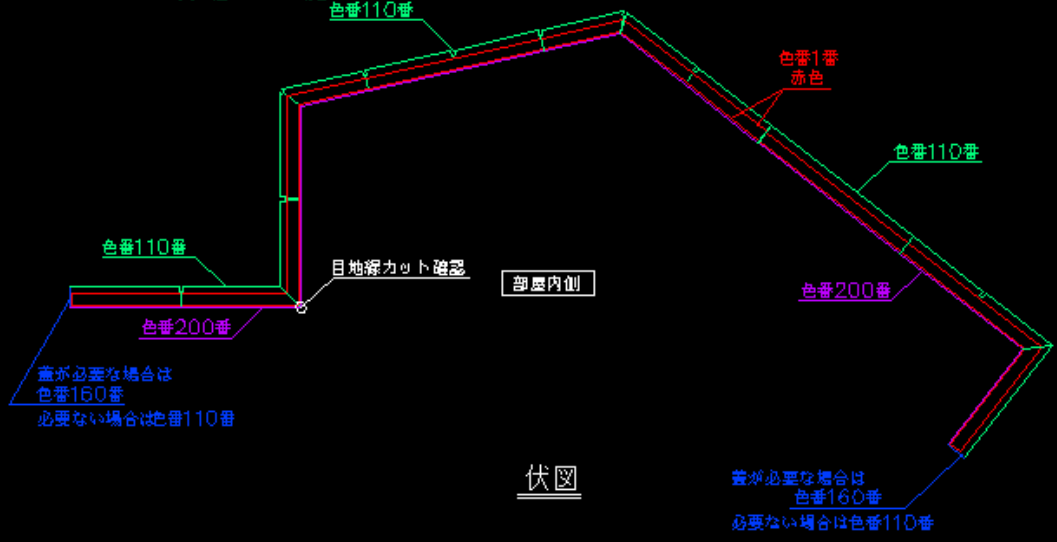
色番110番

色番1番
赤色

色番110番

色番110番

目地線カット確認

部屋内側

色番200番

色番200番

蓋が必要な場合は
色番160番
必要ない場合は色番110番

伏図

蓋が必要な場合は
色番160番
必要ない場合は色番110番